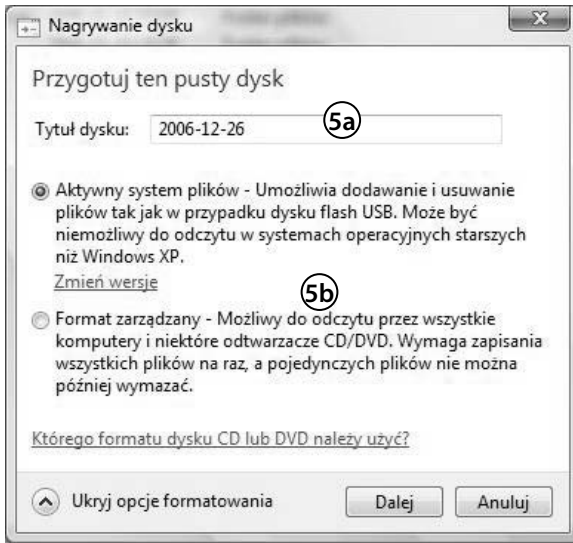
Nagrywanie dysku

Przygotuj ten pusty dysk

Tytuł dysku: 2006-12-26

5a

Aktywny system plików - Umożliwia dodawanie i usuwanie plików tak jak w przypadku dysku flash USB. Może być niemożliwy do odczytu w systemach operacyjnych starszych niż Windows XP.

Zmień wersje

5b

Format zarządzany - Możliwy do odczytu przez wszystkie komputery i niektóre odtwarzacze CD/DVD. Wymaga zapisania wszystkich plików na raz, a pojedynczych plików nie można później wymazać.

Którego formatu dysku CD lub DVD należy użyć?

Ukryj opcje formatowania

Dalej

Anuluj